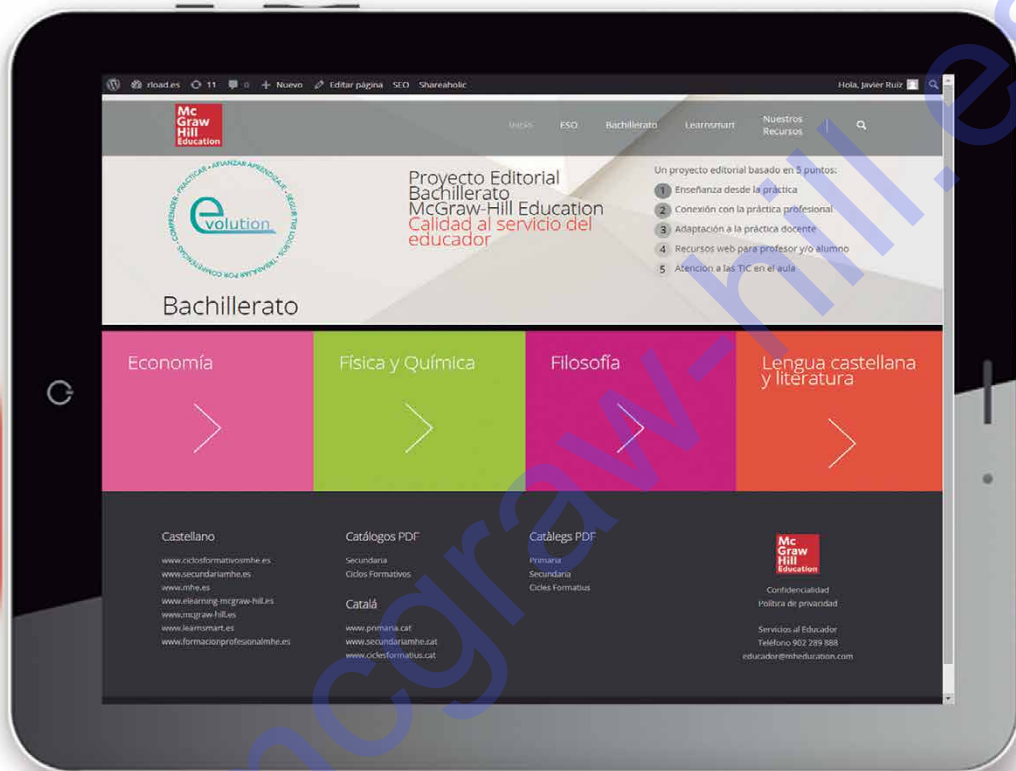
rload.es 11 0 Nuevo Editar página SEO Shareaholic Hola, Javier Ruiz

Mc Graw Hill Education

Inicio ESO Bachillerato Learnsmart Nuestros Recursos

COMPRENDER · PRACTICAR · AFIANZAR APRENDIZAJE · SEGUIR TUS LOGROS · TRABAJAR POR COMPETENCIAS

evolution

Bachillerato

Proyecto Editorial Bachillerato McGraw-Hill Education Calidad al servicio del educador

Un proyecto editorial basado en 5 puntos:
1 Enseñanza desde la práctica
2 Conexión con la práctica profesional
3 Adaptación a la práctica docente
4 Recursos web para profesor y/o alumno
5 Atención a las TIC en el aula

Economía

Física y Química

Filosofía

Lengua castellana y literatura

Castellano
www.ciclosformativosmhe.es
www.secundariamhe.es
www.mhe.es
www.elearning-mcgraw-hill.es
www.mcgraw-hill.es
www.learnsmart.es
www.formacionprofesionalmhe.es

Catálogos PDF
Secundaria
Ciclos Formativos

Catalá
www.primaria.cat
www.secundariamhe.cat
www.ciclesformatius.cat

Catàlegs PDF
Primaria
Secundaria
Cicles Formatius

Mc Graw Hill Education
Confidencialidad
Política de privacidad

Servicios al Educador
Teléfono 902 289 888
educador@mheducation.com

mcgraw-hill.es